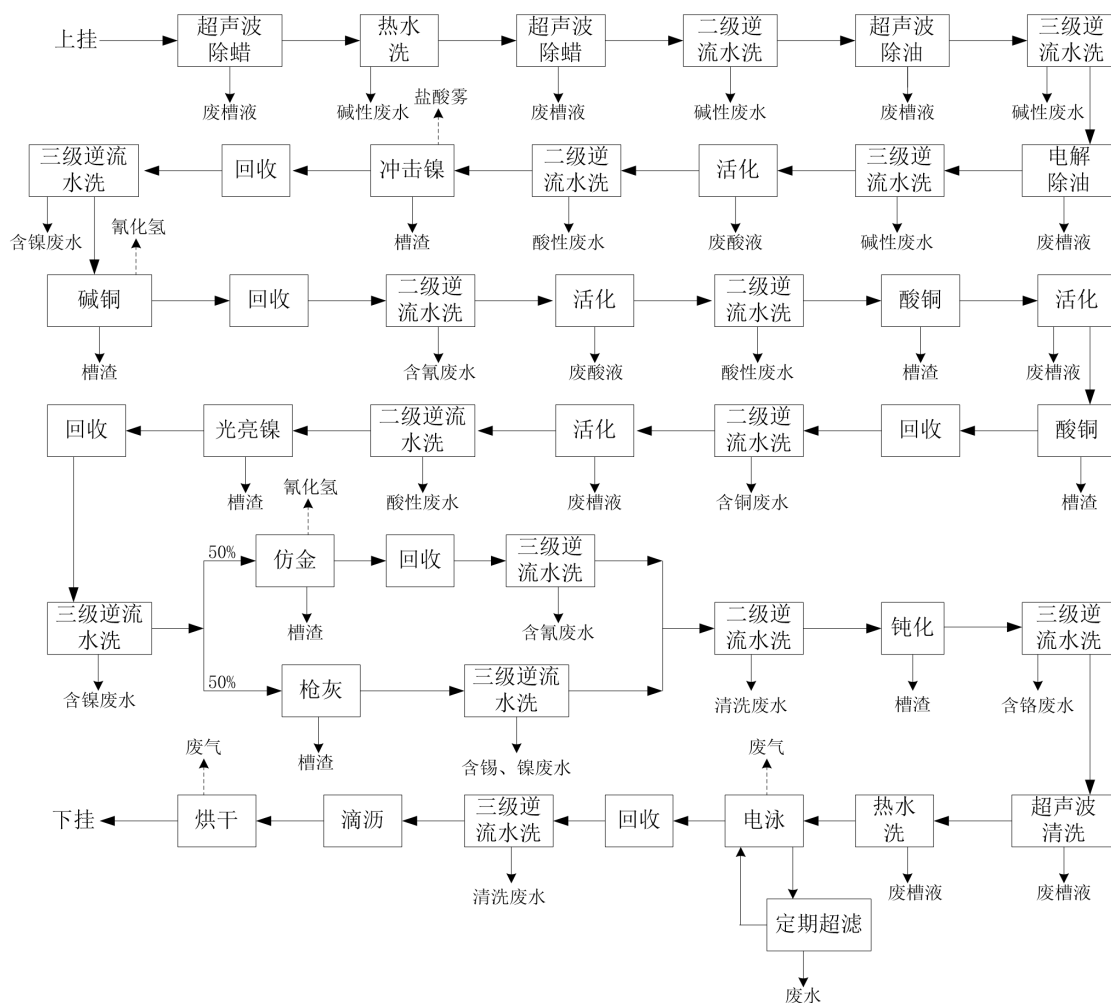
上挂
超声波除蜡
废槽液
热水洗
碱性废水
超声波除蜡
废槽液
二级逆流水洗
碱性废水
超声波除油
废槽液
三级逆流水洗
碱性废水

电解除油
废槽液
三级逆流水洗
碱性废水
活化
废酸液
二级逆流水洗
酸性废水
盐酸雾
冲击镍
槽渣
回收
三级逆流水洗
含镍废水

氰化氢
碱铜
槽渣
回收
二级逆流水洗
含氰废水
活化
废酸液
二级逆流水洗
酸性废水
酸铜
槽渣
活化
废槽液

酸铜
槽渣
回收
二级逆流水洗
含铜废水
活化
废槽液
二级逆流水洗
酸性废水
光亮镍
槽渣
回收

三级逆流水洗
含镍废水
50%
氰化氢
仿金
槽渣
回收
三级逆流水洗
含氰废水
50%
枪灰
槽渣
三级逆流水洗
含锡、镍废水
二级逆流水洗
清洗废水
钝化
槽渣
三级逆流水洗
含铬废水

超声波清洗
废槽液
热水洗
废槽液
废气
电泳
定期超滤
废水
回收
三级逆流水洗
清洗废水
滴沥
废气
烘干
下挂